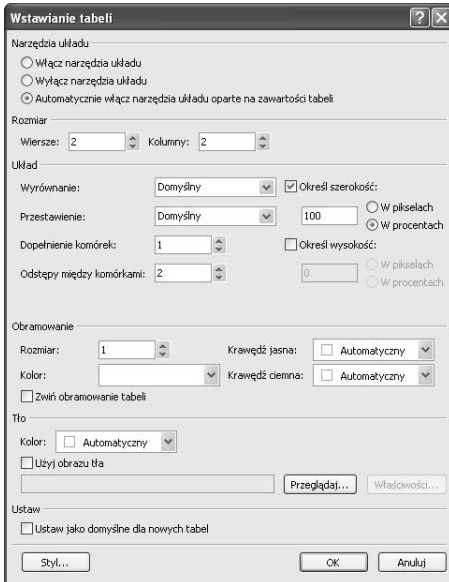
Wstawianie tabeli

Narzędzia układu
Włącz narzędzia układu
Wyłącz narzędzia układu
Automatycznie włącz narzędzia układu oparte na zawartości tabeli

Rozmiar
Wiersze: 2 Kolumny: 2

Układ
Wyrównanie: Domyślny
Określ szerokość:
Przestawienie: Domyślny
100
W pikselach
W procentach
Dopełnienie komórek: 1
Określ wysokość:
Odstępy między komórkami: 2
0
W pikselach
W procentach

Obramowanie
Rozmiar: 1
Krawędź jasna: Automatyczny
Kolor:
Krawędź ciemna: Automatyczny
Zwiń obramowanie tabeli

Tło
Kolor: Automatyczny
Użyj obrazu tła
Przeglądaj...
Właściwości...

Ustaw
Ustaw jako domyślne dla nowych tabel

Styl...
OK
Anuluj